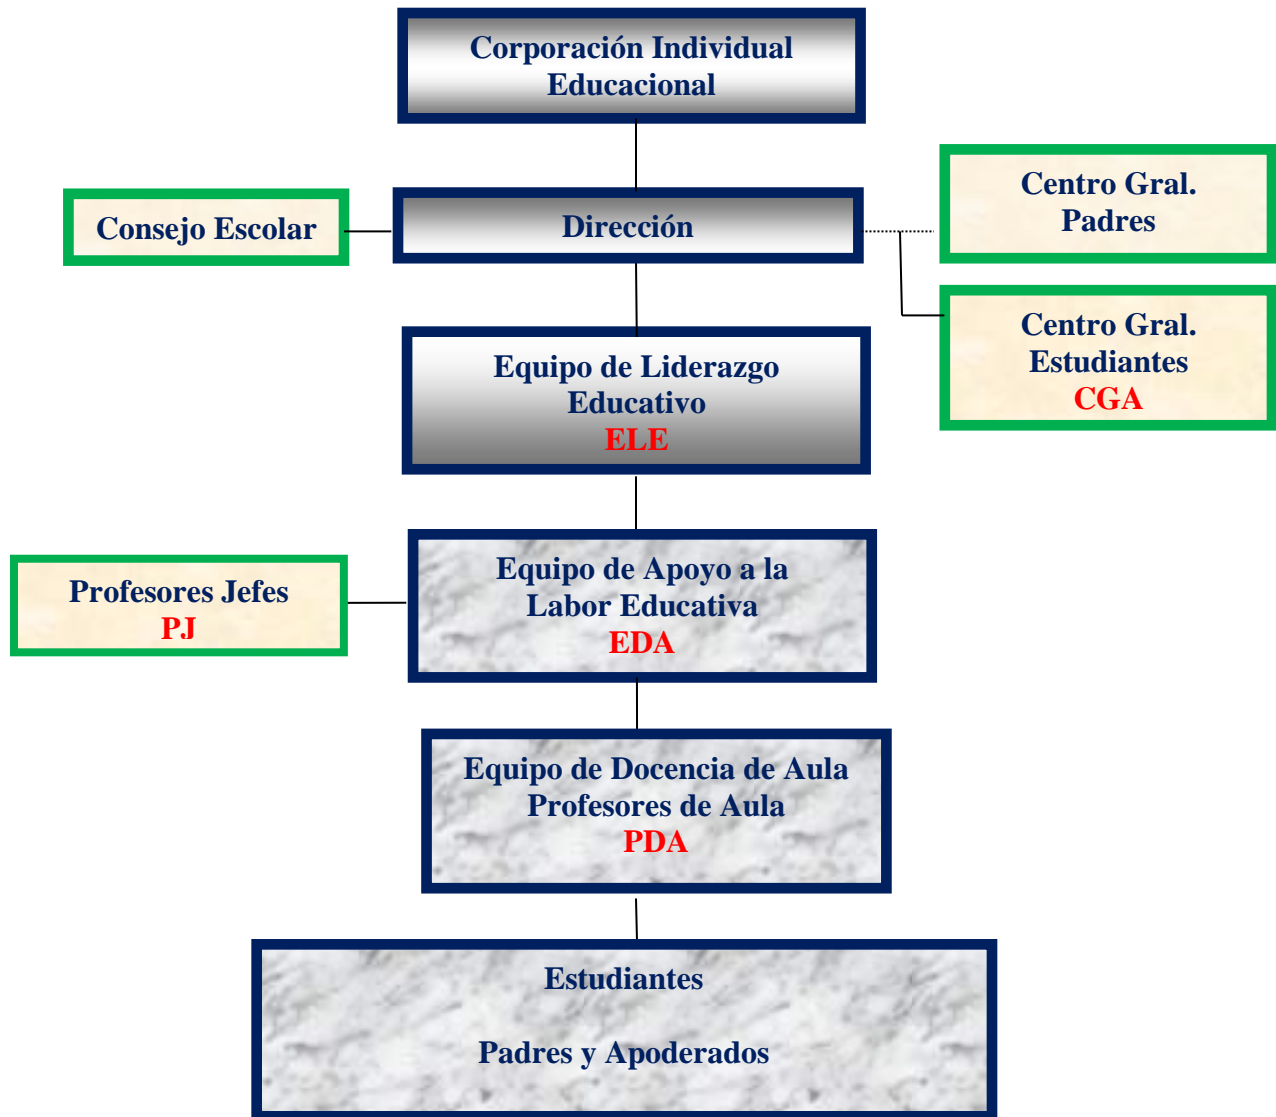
Corporación Individual Educacional

Consejo Escolar

Dirección

Centro Gral. Padres

Centro Gral. Estudiantes
CGA

Equipo de Liderazgo Educativo
ELE

Profesores Jefes
PJ

Equipo de Apoyo a la Labor Educativa
EDA

Equipo de Docencia de Aula
Profesores de Aula
PDA

Estudiantes

Padres y Apoderados